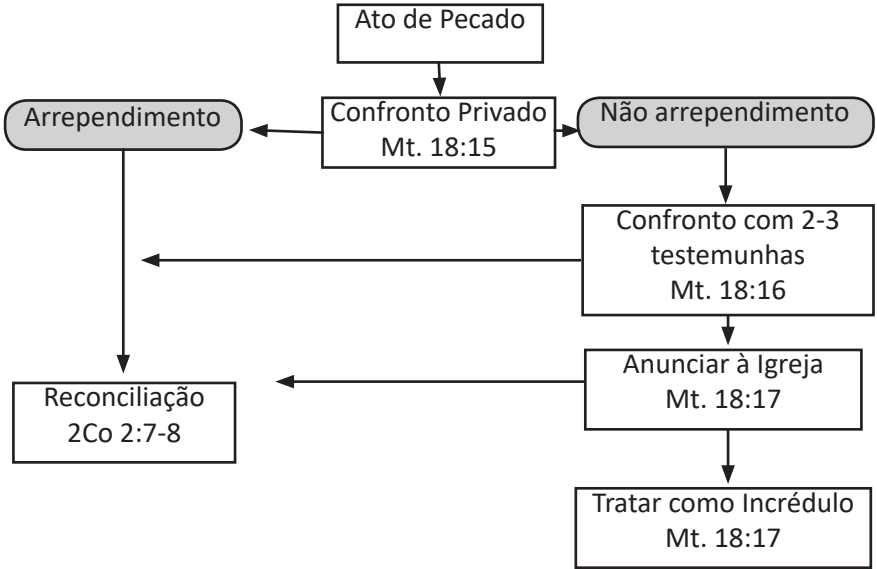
Ato de Pecado

Arrependimento

Confronto Privado
Mt. 18:15

Não arrependimento

Confronto com 2-3 testemunhas
Mt. 18:16

Anunciar à Igreja
Mt. 18:17

Reconciliação
2Co 2:7-8

Tratar como Incrédulo
Mt. 18:17